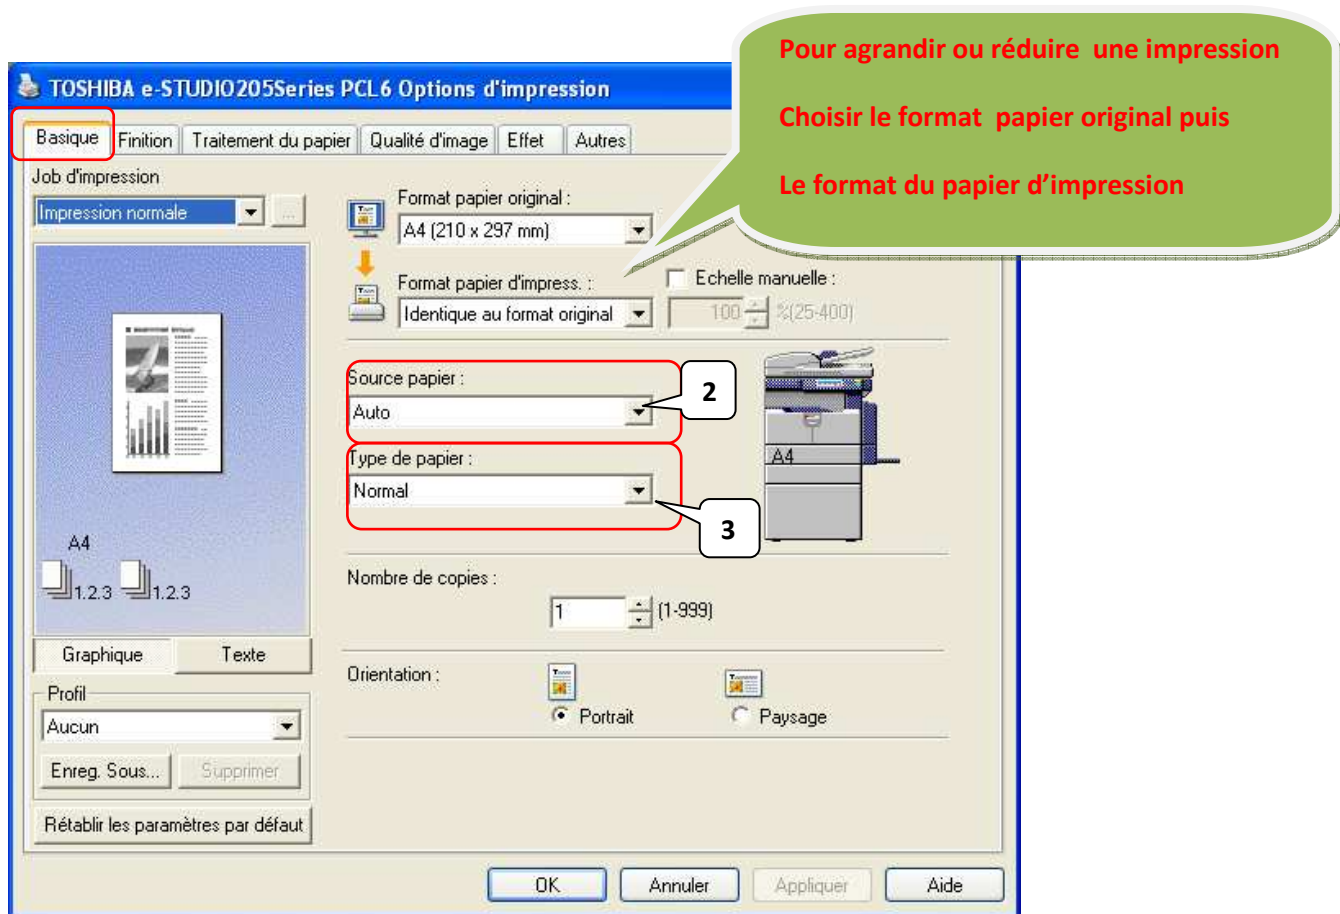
TOSHIBA e-STUDIO205Series PCL6 Options d'impression

Pour agrandir ou réduire une impression

Choisir le format papier original puis

Le format du papier d'impression

Basique | Finition | Traitement du papier | Qualité d'image | Effet | Autres

Job d'impression

Impression normale

Format papier original :

A4 (210 x 297 mm)

Format papier d'impress. :

Identique au format original

Echelle manuelle :

100 %(25-400)

Source papier :

Auto

2

Type de papier :

Normal

3

A4

A4

1.2.3 1.2.3

Nombre de copies :

1 (1-999)

Graphique | Texte

Profil

Aucun

Enreg. Sous... | Supprimer

Orientation :

Portrait | Paysage

Rétablir les paramètres par défaut

OK | Annuler | Appliquer | Aide